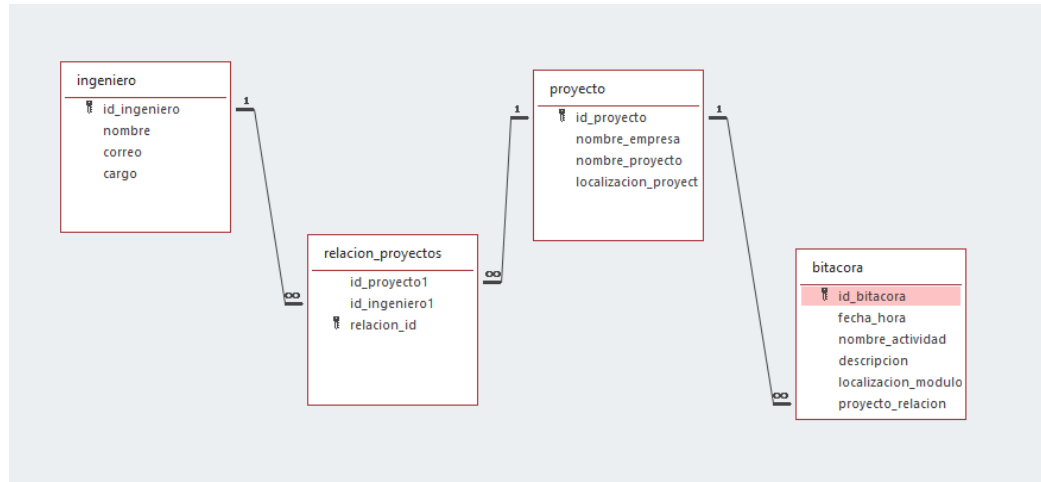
ingeniero
id_ingeniero
nombre
correo
cargo

1

∞

relacion_proyectos
id_proyecto1
id_ingeniero1
relacion_id

∞

1

proyecto
id_proyecto
nombre_empresa
nombre_proyecto
localizacion_proyect

1

∞

bitacora
id_bitacora
fecha_hora
nombre_actividad
descripcion
localizacion_modulo
proyecto_relacion